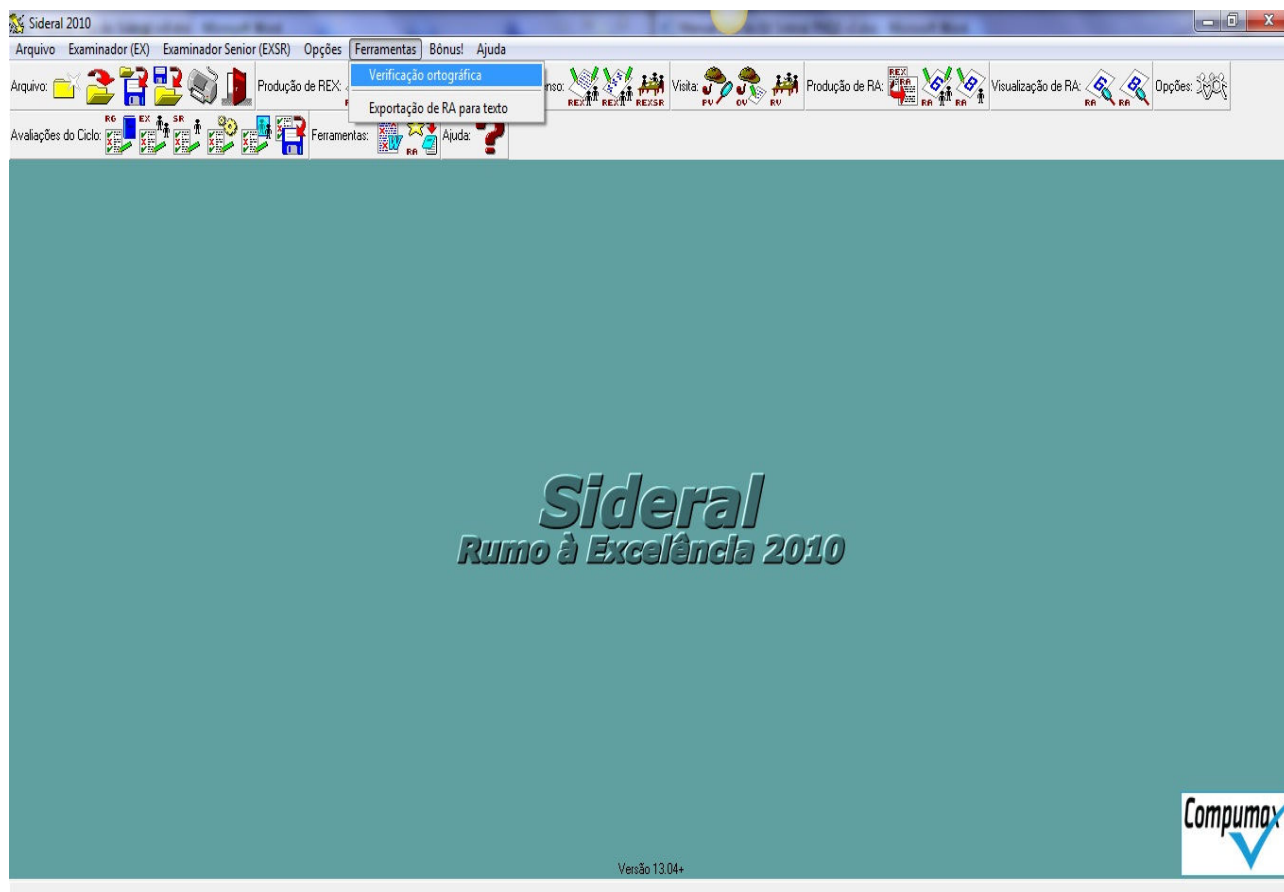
Sideral 2010

Arquivo Examinador (EX) Examinador Senior (EXSR) Opções Ferramentas Bônus! Ajuda

Verificação ortográfica

Exportação de RA para texto

Arquivo: Produção de REX: nso: REX REX REXSR Visita: PV OV RV Produção de RA: REX RA RA RA Visualização de RA: RA RA Opções:

Avaliações do Ciclo: RG EX SR Ferramentas: RA Ajuda:

Sideral

Rumo à Excelência 2010

Compumax

Versão 13.04+